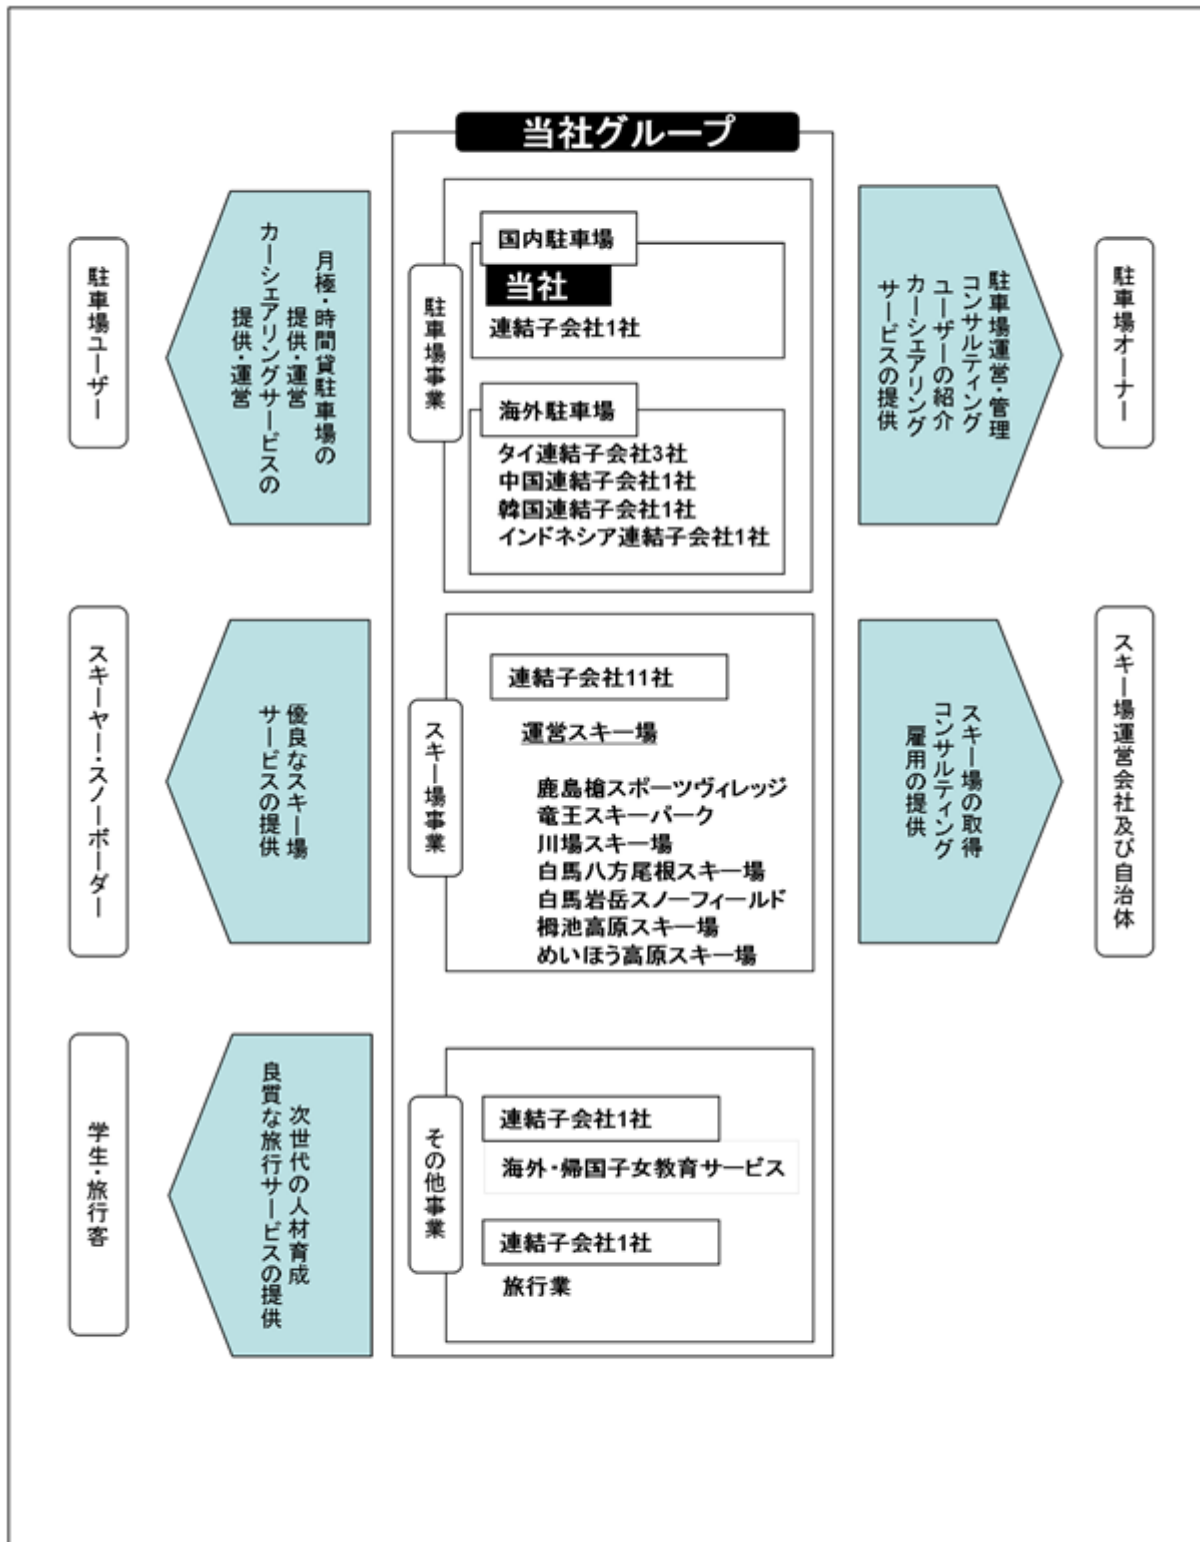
当社グループ

駐車場ユーザー

月極・時間貸駐車場の提供・運営
カーシェアリングサービスの提供・運営

駐車場事業

国内駐車場
当社
連結子会社1社

海外駐車場
タイ連結子会社3社
中国連結子会社1社
韓国連結子会社1社
インドネシア連結子会社1社

駐車場運営・管理
コンサルティング
ユーザーの紹介
カーシェアリング
サービスの提供

駐車場オーナー

スキーヤー・スノーボーダー

優良なスキー場サービスの提供

スキー場事業

連結子会社11社
運営スキー場
鹿島槍スポーツヴィレッジ
竜王スキーパーク
川場スキー場
白馬八方尾根スキー場
白馬岩岳スノーフィールド
栂池高原スキー場
めいほう高原スキー場

スキー場の取得
コンサルティング
雇用の提供

スキー場運営会社及び自治体

学生・旅行客

次世代の人材育成
良質な旅行サービスの提供

その他事業

連結子会社1社
海外・帰国子女教育サービス

連結子会社1社
旅行業